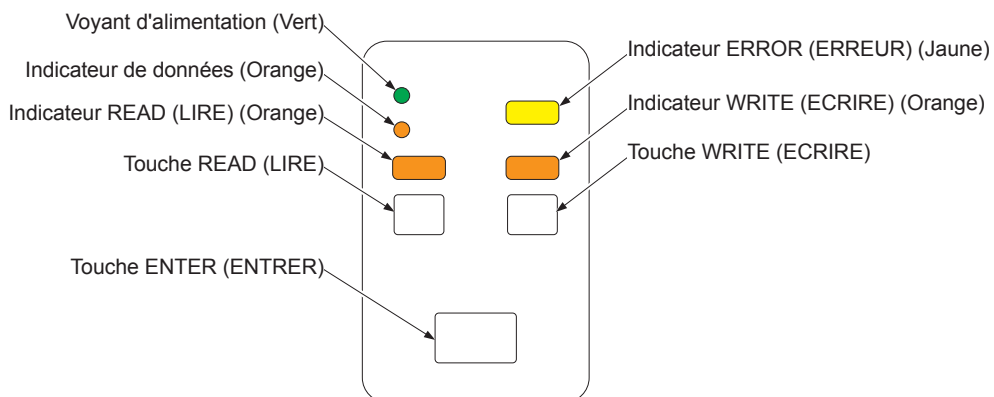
Voyant d'alimentation (Vert)

Indicateur de données (Orange)

Indicateur READ (LIRE) (Orange)

Touche READ (LIRE)

Touche ENTER (ENTRER)

Indicateur ERROR (ERREUR) (Jaune)

Indicateur WRITE (ECRIRE) (Orange)

Touche WRITE (ECRIRE)